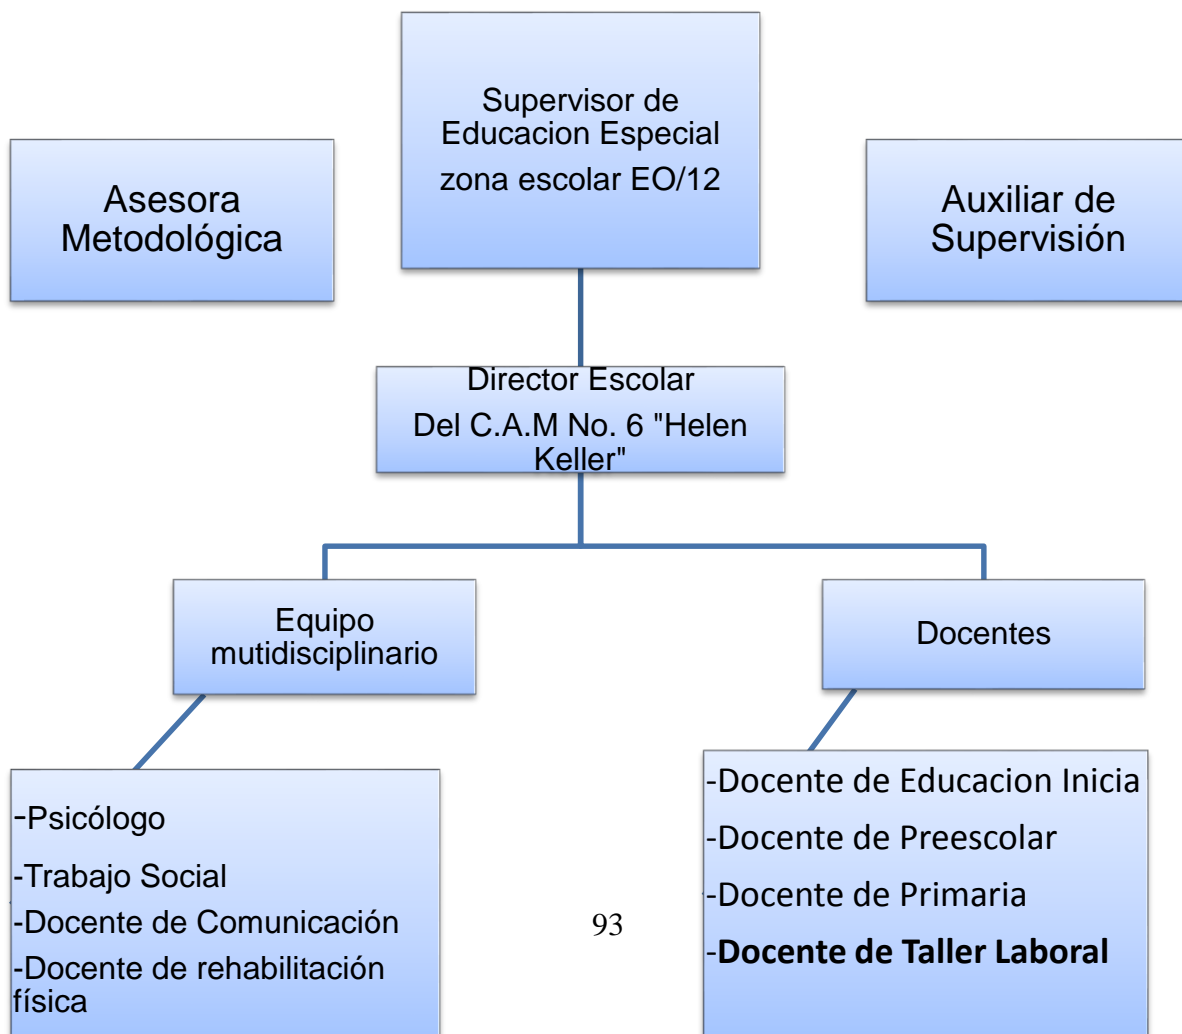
Asesora Metodológica

Supervisor de Educacion Especial zona escolar EO/12

Auxiliar de Supervisión

Director Escolar Del C.A.M No. 6 "Helen Keller"

Equipo mutidisciplinario

Docentes

-Psicólogo
-Trabajo Social
-Docente de Comunicación
-Docente de rehabilitación física

-Docente de Educacion Inicia
-Docente de Preescolar
-Docente de Primaria
-**Docente de Taller Laboral**

93